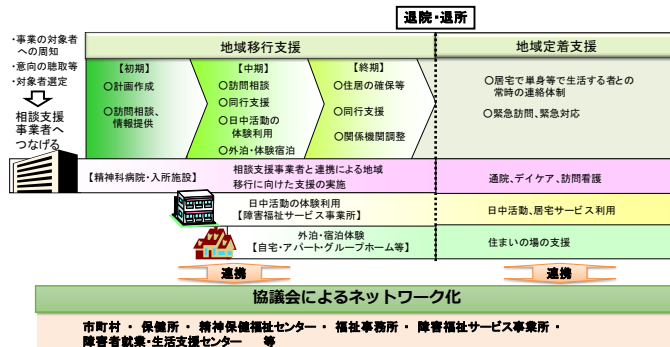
・事業の対象者への周知
・意向の聴取等
・対象者選定

相談支援事業者へつなげる

退院・退所

地域移行支援

地域定着支援

【初期】
○計画作成
○訪問相談、情報提供

【中期】
○訪問相談
○同行支援
○日中活動の体験利用
○外泊・体験宿泊

【終期】
○住居の確保等
○同行支援
○関係機関調整

○居宅で単身等で生活する者との常時の連絡体制
○緊急訪問、緊急対応

【精神科病院・入所施設】

相談支援事業者と連携による地域移行に向けた支援の実施

通院、デイケア、訪問看護

日中活動の体験利用
【障害福祉サービス事業所】

日中活動、居宅サービス利用

外泊・宿泊体験
【自宅・アパート・グループホーム等】

住まいの場の支援

連携

連携

協議会によるネットワーク化

市町村 ・ 保健所 ・ 精神保健福祉センター ・ 福祉事務所 ・ 障害福祉サービス事業所 ・ 障害者就業・生活支援センター 等